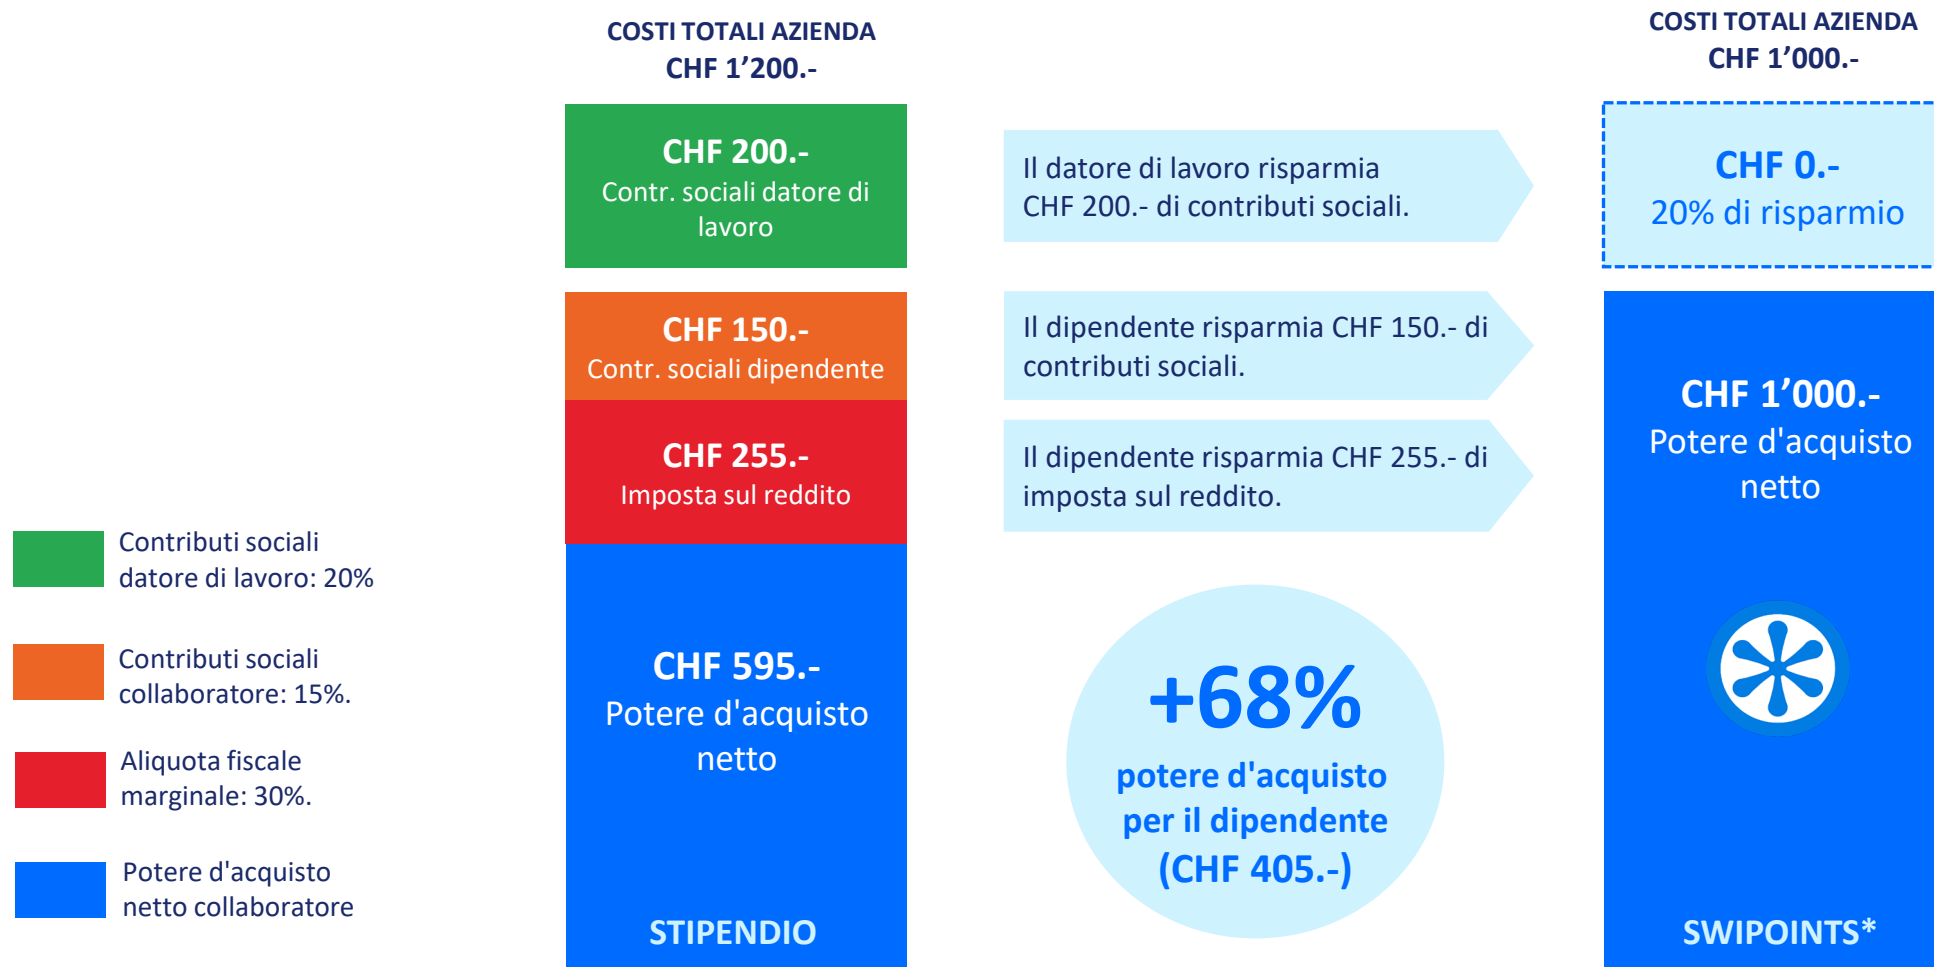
COSTI TOTALI AZIENDA
CHF 1’200.-

CHF 200.-
Contr. sociali datore di lavoro

CHF 150.-
Contr. sociali dipendente

CHF 255.-
Imposta sul reddito

CHF 595.-
Potere d'acquisto netto

STIPENDIO

Il datore di lavoro risparmia CHF 200.- di contributi sociali.

Il dipendente risparmia CHF 150.- di contributi sociali.

Il dipendente risparmia CHF 255.- di imposta sul reddito.

+68%
potere d'acquisto per il dipendente
(CHF 405.-)

COSTI TOTALI AZIENDA
CHF 1’000.-

CHF 0.-
20% di risparmio

CHF 1’000.-
Potere d'acquisto netto

SWIPOINTS*

Contributi sociali datore di lavoro: 20%

Contributi sociali collaboratore: 15%.

Aliquota fiscale marginale: 30%.

Potere d'acquisto netto collaboratore